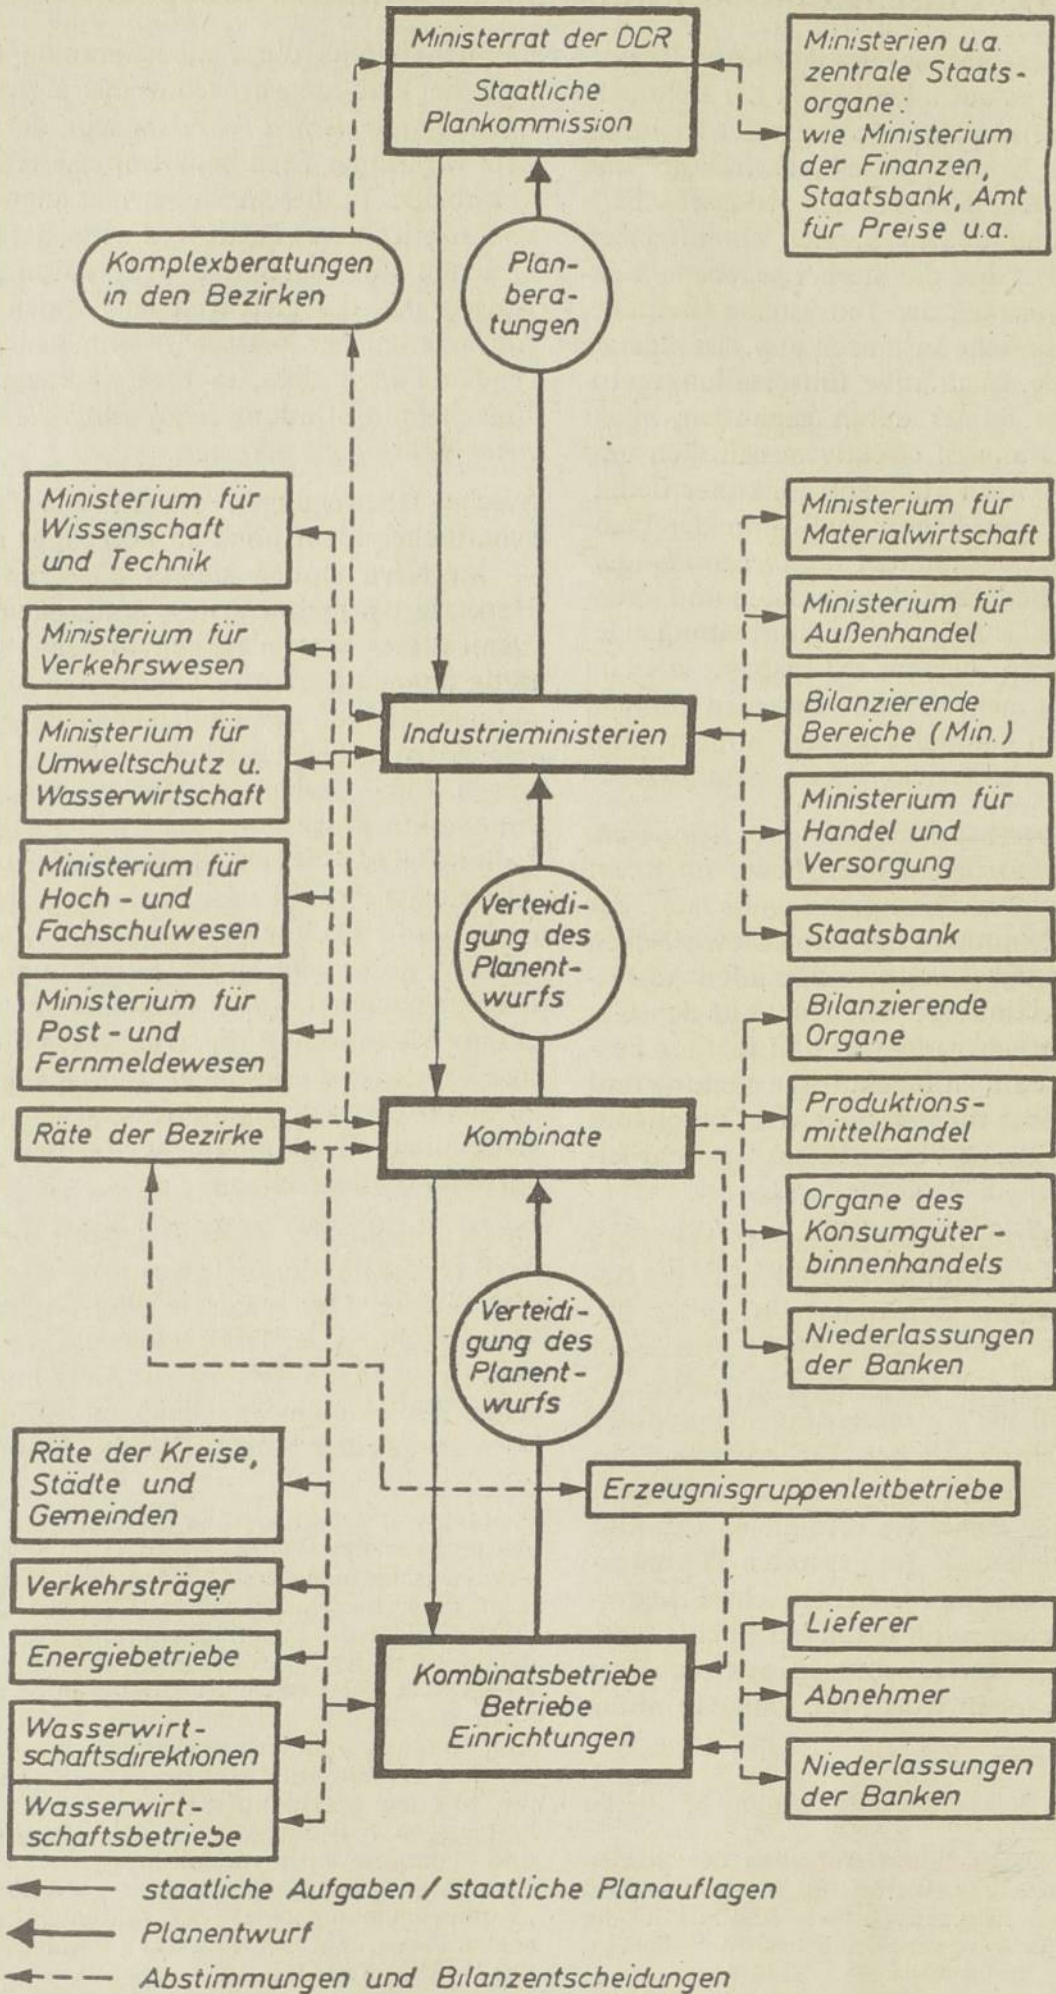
Ministerrat der DDR
Staatliche Plankommission

Ministerien u.a. zentrale Staatsorgane: wie Ministerium der Finanzen, Staatsbank, Amt für Preise u.a.

Komplexberatungen in den Bezirken

Planberatungen

Ministerium für Wissenschaft und Technik

Ministerium für Verkehrswesen

Ministerium für Umweltschutz u. Wasserwirtschaft

Ministerium für Hoch- und Fachschulwesen

Ministerium für Post- und Fernmeldewesen

Industrieministerien

Ministerium für Materialwirtschaft

Ministerium für Außenhandel

Bilanzierende Bereiche (Min.)

Ministerium für Handel und Versorgung

Staatsbank

Verteidigung des Planentwurfs

Bilanzierende Organe

Produktionsmittelhandel

Räte der Bezirke

Kombinate

Organe des Konsumgüterbinnenhandels

Verteidigung des Planentwurfs

Niederlassungen der Banken

Räte der Kreise, Städte und Gemeinden

Erzeugnisgruppenleitbetriebe

Verkehrsträger

Energiebetriebe

Wasserwirtschaftsdirektionen

Wasserwirtschaftsbetriebe

Kombinatsbetriebe Betriebe Einrichtungen

Lieferer

Abnehmer

Niederlassungen der Banken

staatliche Aufgaben / staatliche Planauflagen
Planentwurf
Abstimmungen und Bilanzentscheidungen